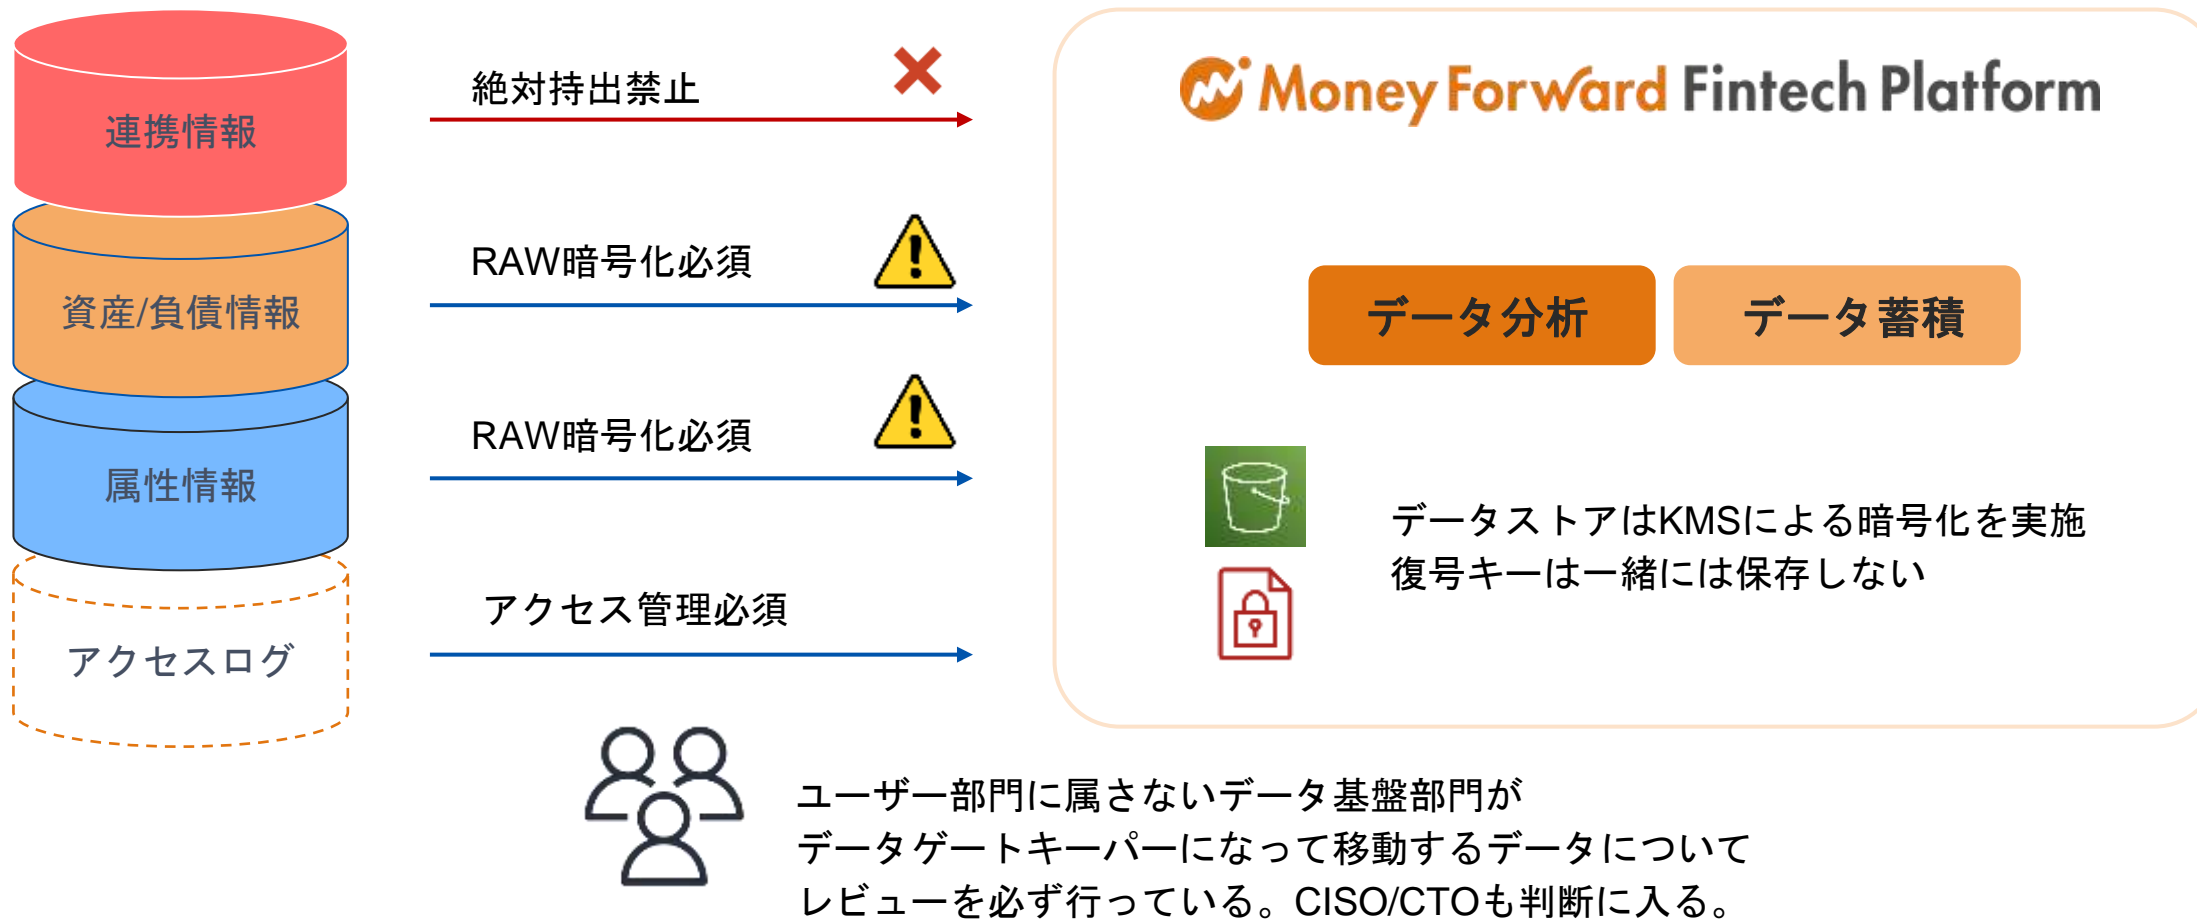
連携情報

資産/負債情報

属性情報

アクセスログ

絶対持出禁止

RAW暗号化必須

RAW暗号化必須

アクセス管理必須

Money Forward Fintech Platform

データ分析

データ蓄積

データストアはKMSによる暗号化を実施
復号キーは一緒には保存しない

ユーザー部門に属さないデータ基盤部門が
データゲートキーパーになって移動するデータについて
レビューを必ず行っている。CISO/CTOも判断に入る。